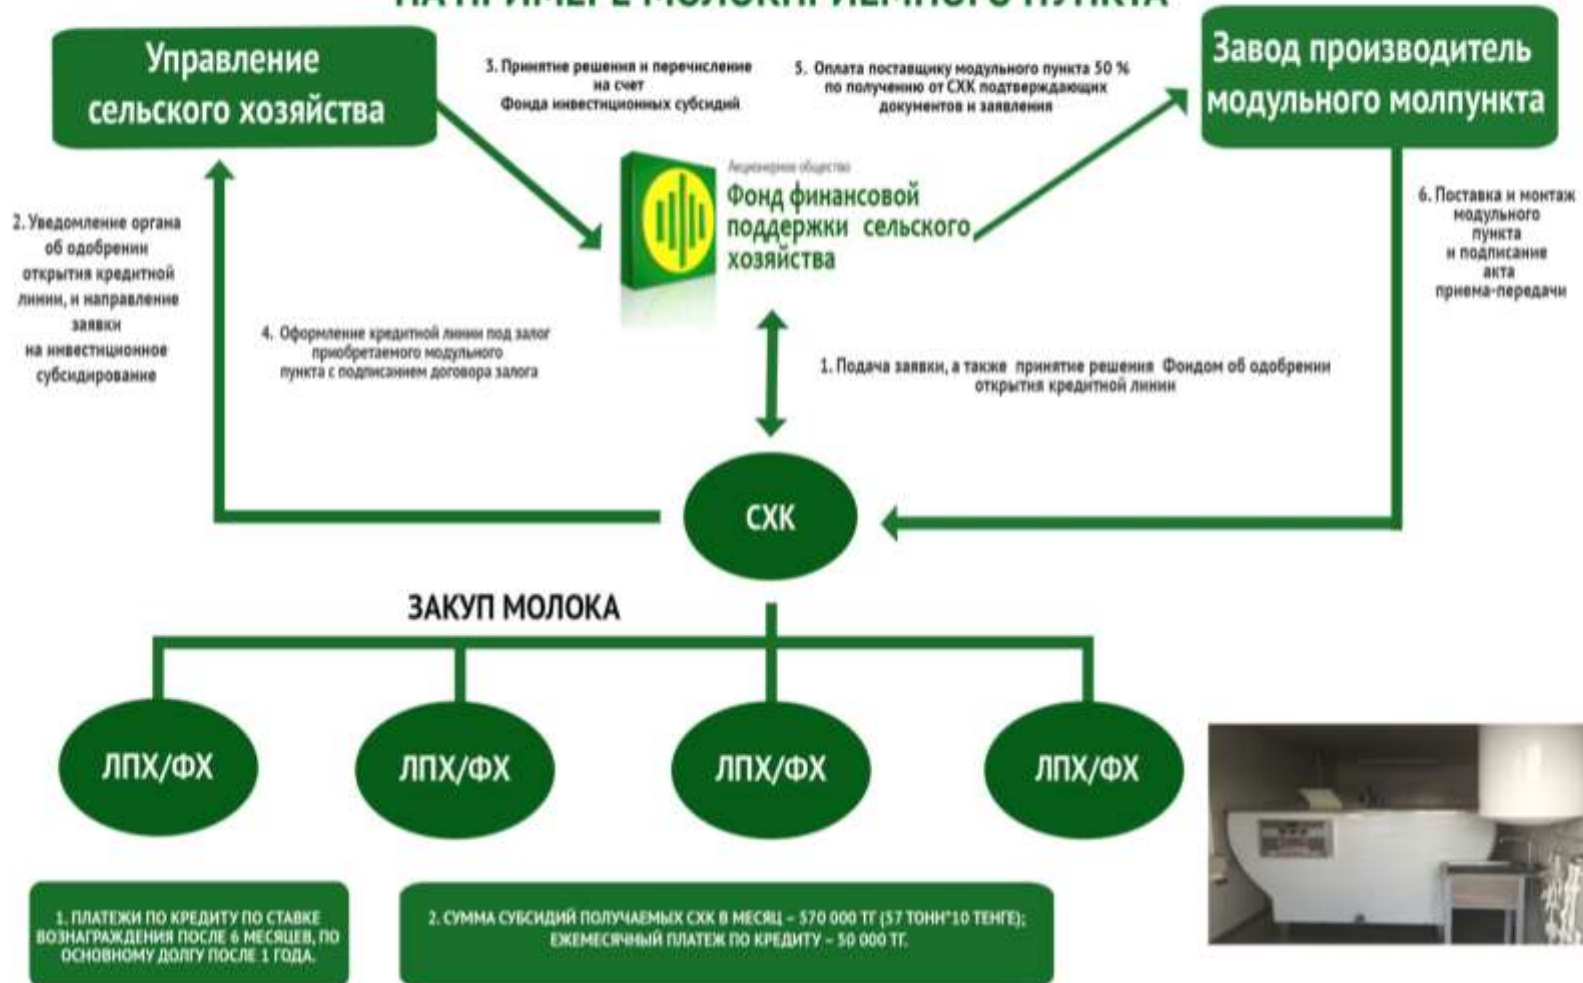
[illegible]

Управление сельского хозяйства

3. Принятие решения и перечисление на счет Фонда инвестиционных субсидий

5. Оплата поставщику модульного пункта 50 % по получению от СХК подтверждающих документов и заявления

Завод производитель модульного молпункта

Акционерное общество
Фонд финансовой поддержки сельского хозяйства

2. Уведомление органа об одобрении открытия кредитной линии, и направление заявки на инвестиционное субсидирование

4. Оформление кредитной линии под залог приобретаемого модульного пункта с подписанием договора залога

1. Подача заявки, а также принятие решения Фондом об одобрении открытия кредитной линии

6. Поставка и монтаж модульного пункта и подписание акта приема-передачи

СХК

ЗАКУП МОЛОКА

ЛПХ/ФХ

ЛПХ/ФХ

ЛПХ/ФХ

ЛПХ/ФХ

1. ПЛАТЕЖИ ПО КРЕДИТУ ПО СТАВКЕ ВОЗНАГРАЖДЕНИЯ ПОСЛЕ 6 МЕСЯЦЕВ, ПО ОСНОВНОМУ ДОЛГУ ПОСЛЕ 1 ГОДА.

2. СУММА СУБСИДИЙ ПОЛУЧАЕМЫХ СХК В МЕСЯЦ – 570 000 ТГ (57 ТОНН*10 ТЕНГЕ); ЕЖЕМЕСЯЧНЫЙ ПЛАТЕЖ ПО КРЕДИТУ – 50 000 ТГ.